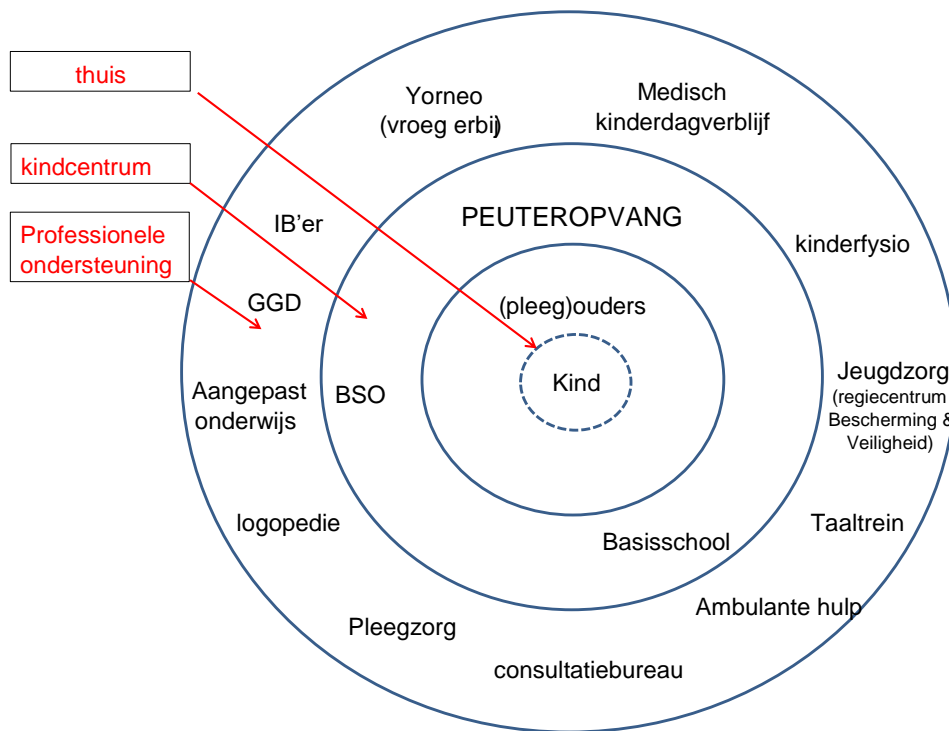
thuis

kindcentrum

Professionele ondersteuning

Yorneo (vroeg erbij)

Medisch kinderdagverblijf

IB'er

PEUTEROPVANG

kinderfysio

GGD

(pleeg)ouders

Kind

Jeugdzorg (regiecentrum Bescherming & Veiligheid)

Aangepast onderwijs

BSO

logopedie

Basisschool

Taaltrein

Ambulante hulp

Pleegzorg

consultatiebureau